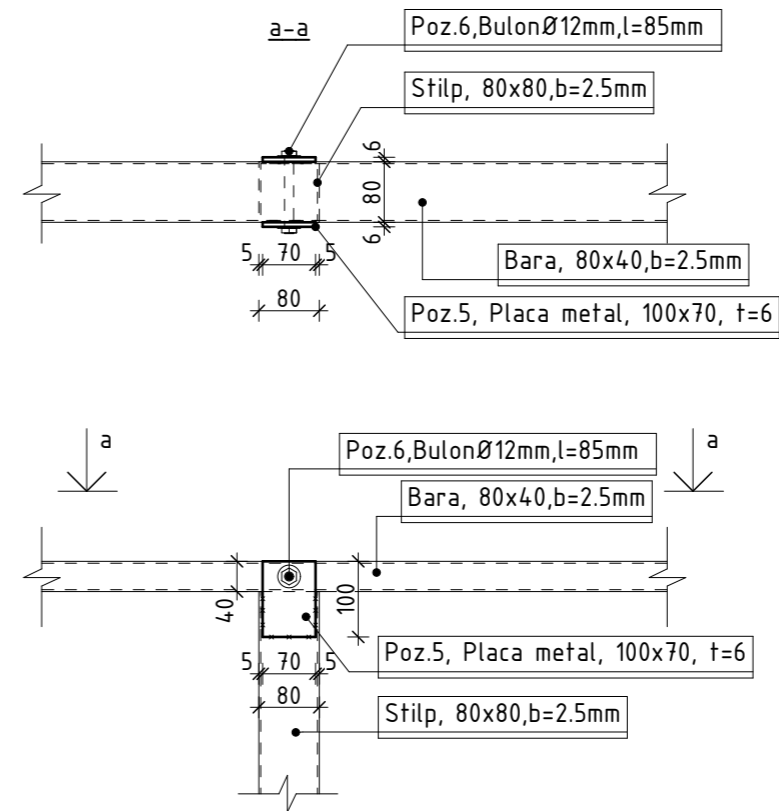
a-a

Poz.6,BulonØ12mm,l=85mm

Stilp, 80x80,b=2.5mm

6
80
6

Bara, 80x40,b=2.5mm

5 70 5

80

Poz.5, Placa metal, 100x70, t=6

a

a

Poz.6,BulonØ12mm,l=85mm

Bara, 80x40,b=2.5mm

40

100

Poz.5, Placa metal, 100x70, t=6

5 70 5

80

Stilp, 80x80,b=2.5mm